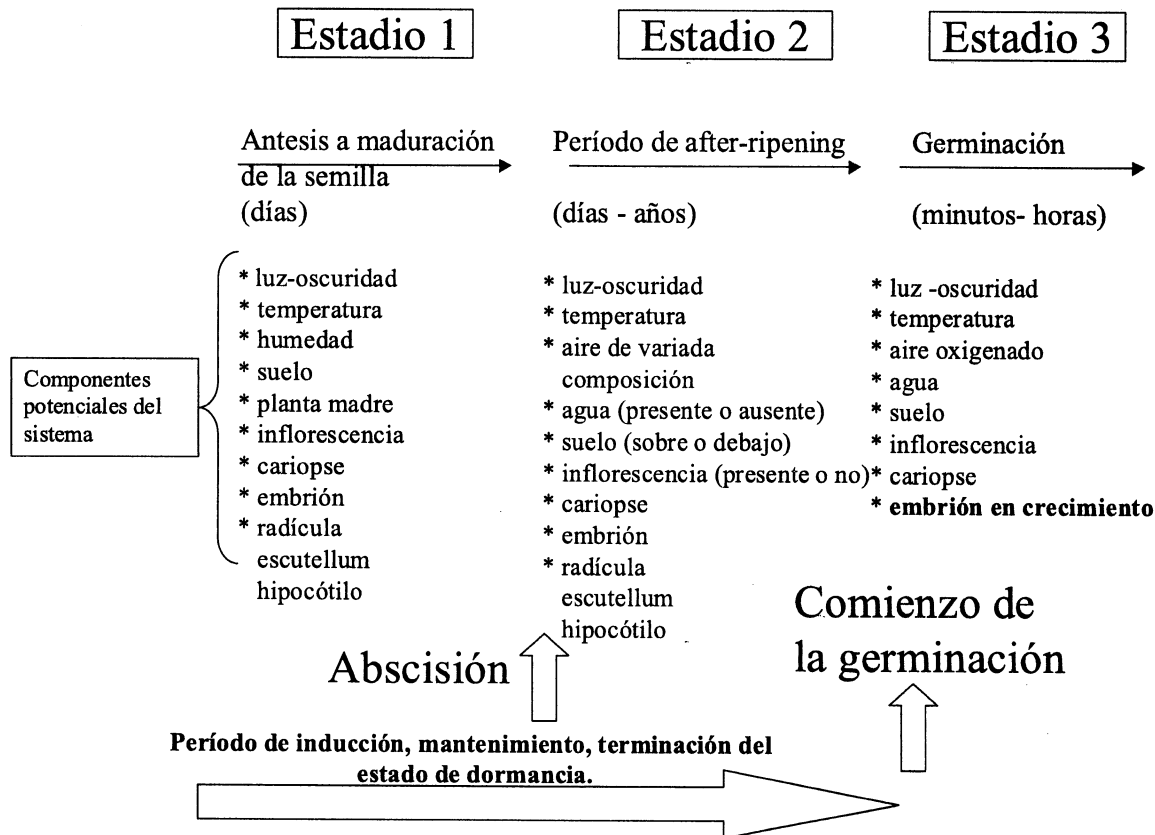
Estadio 1

Estadio 2

Estadio 3

Antesis a maduración de la semilla
(días)

Período de after-ripening

(días - años)

Germinación

(minutos- horas)

Componentes potenciales del sistema

* luz-oscuridad
* temperatura
* humedad
* suelo
* planta madre
* inflorescencia
* cariopse
* embrión
* radícula
escutellum
hipocótilo

* luz-oscuridad
* temperatura
* aire de variada composición
* agua (presente o ausente)
* suelo (sobre o debajo)
* inflorescencia (presente o no)
* cariopse
* embrión
* radícula
escutellum
hipocótilo

* luz -oscuridad
* temperatura
* aire oxigenado
* agua
* suelo
* inflorescencia
* cariopse
* embrión en crecimiento

Abscisión

Comienzo de la germinación

Período de inducción, mantenimiento, terminación del estado de dormancia.